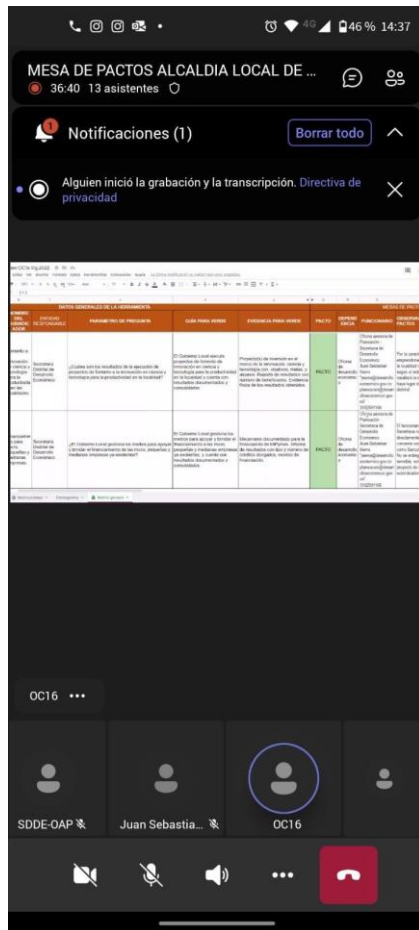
4G 46 % 14:37

MESA DE PACTOS ALCALDIA LOCAL DE ...
36:40 13 asistentes

Notificaciones (1)
Borrar todo

Alguien inició la grabación y la transcripción. Directiva de privacidad

DATOS GENERALES DE LA HERRAMIENTA

| ENTIDAD RESPONSABLE | PARAMETRO DE PREGUNTA | GUIA PARA VERDE | EVIDENCIA PARA VERDE | PACTO | DEPENDENCIA | FUNCIONARIO |
|---|---|---|---|---|---|---|
| Secretaría Distrital de Desarrollo Económico | ¿Cuáles son los resultados de la ejecución de proyectos de fomento a la innovación en ciencia y tecnología para la productividad en la localidad? | El Gobierno Local ejecuta proyectos de fomento de innovación en ciencia y tecnología para la productividad en la localidad y cuenta con resultados documentados y consolidados. | Proyecto(s) de inversión en el marco de la innovación, ciencia y tecnología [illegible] | PACTO | Oficina de desarrollo económico | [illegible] |
| Secretaría Distrital de Desarrollo Económico | ¿El Gobierno Local gestiona los medios para apoyar y brindar el financiamiento a las micro, pequeñas y medianas empresas y/o emprendimientos? | El Gobierno Local gestiona los medios para apoyar y brindar el financiamiento a las micro, pequeñas y medianas empresas y/o emprendimientos, y cuenta con resultados documentados y consolidados. | Mecanismo documentado para la financiación de MiPymes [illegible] | PACTO | Oficina de desarrollo económico | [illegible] |

OC16 •••

SDDE-OAP
Juan Sebastia...
OC16